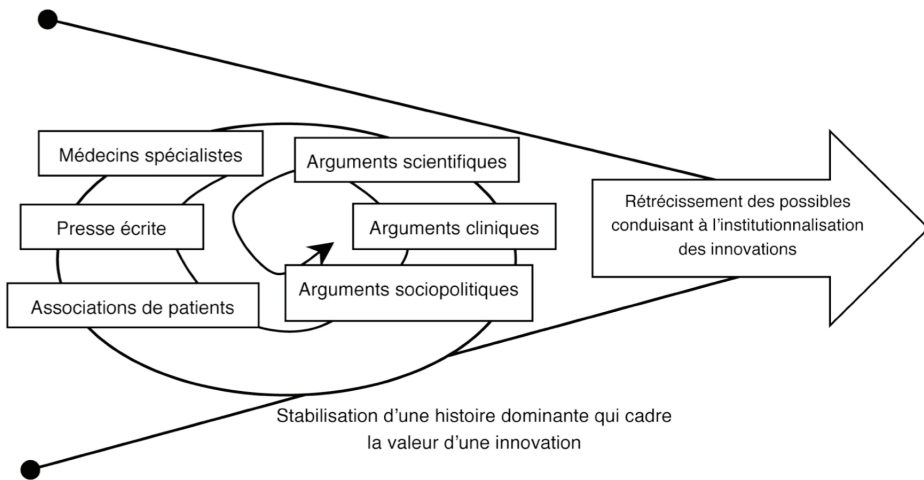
Médecins spécialistes

Presse écrite

Associations de patients

Arguments scientifiques

Arguments cliniques

Arguments sociopolitiques

Rétrécissement des possibles conduisant à l'institutionnalisation des innovations

Stabilisation d'une histoire dominante qui cadre la valeur d'une innovation